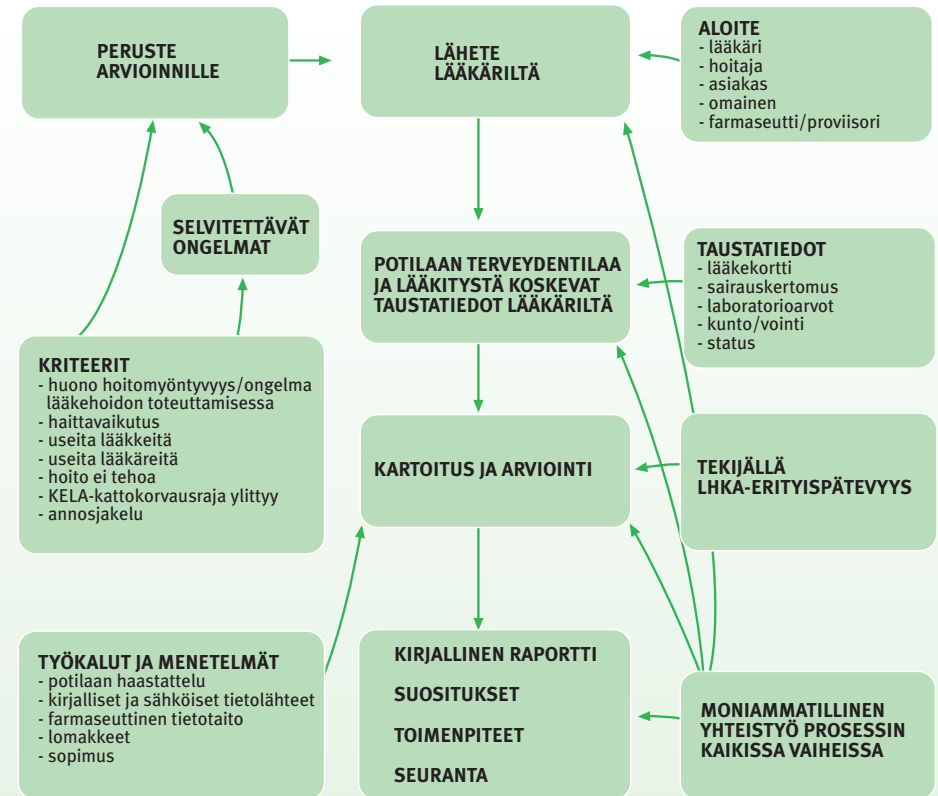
PERUSTE ARVIOINNILLE

LÄHETE LÄÄKÄRILTÄ

ALOITE
- lääkäri
- hoitaja
- asiakas
- omainen
- farmaseutti/proviisori

SELVITETTÄVÄT ONGELMAT

POTILAAN TERVEYDENTILAA JA LÄÄKITYSTÄ KOSKEVAT TAUSTATIEDOT LÄÄKÄRILTÄ

TAUSTATIEDOT
- lääkekortti
- sairauskertomus
- laboratorioarvot
- kunto/vointi
- status

KRITEERIT
- huono hoitomyöntyvyys/ongelma lääkehoidon toteuttamisessa
- haittavaikutus
- useita lääkkeitä
- useita lääkäreitä
- hoito ei tehoa
- KELA-kattokorvausraja ylittyy
- annosjakelu

KARTOITUS JA ARVIOINTI

TEKIJÄLLÄ LHKA-ERITYISPÄTEVYYS

TYÖKALUT JA MENETELMÄT
- potilaan haastattelu
- kirjalliset ja sähköiset tietolähteet
- farmaseuttinen tietotaito
- lomakkeet
- sopimus

KIRJALLINEN RAPORTTI

SUOSITUKSET

TOIMENPITEET

SEURANTA

MONIAMMATILLINEN YHTEISTYÖ PROSESSIN KAIKISSA VAIHEISSA